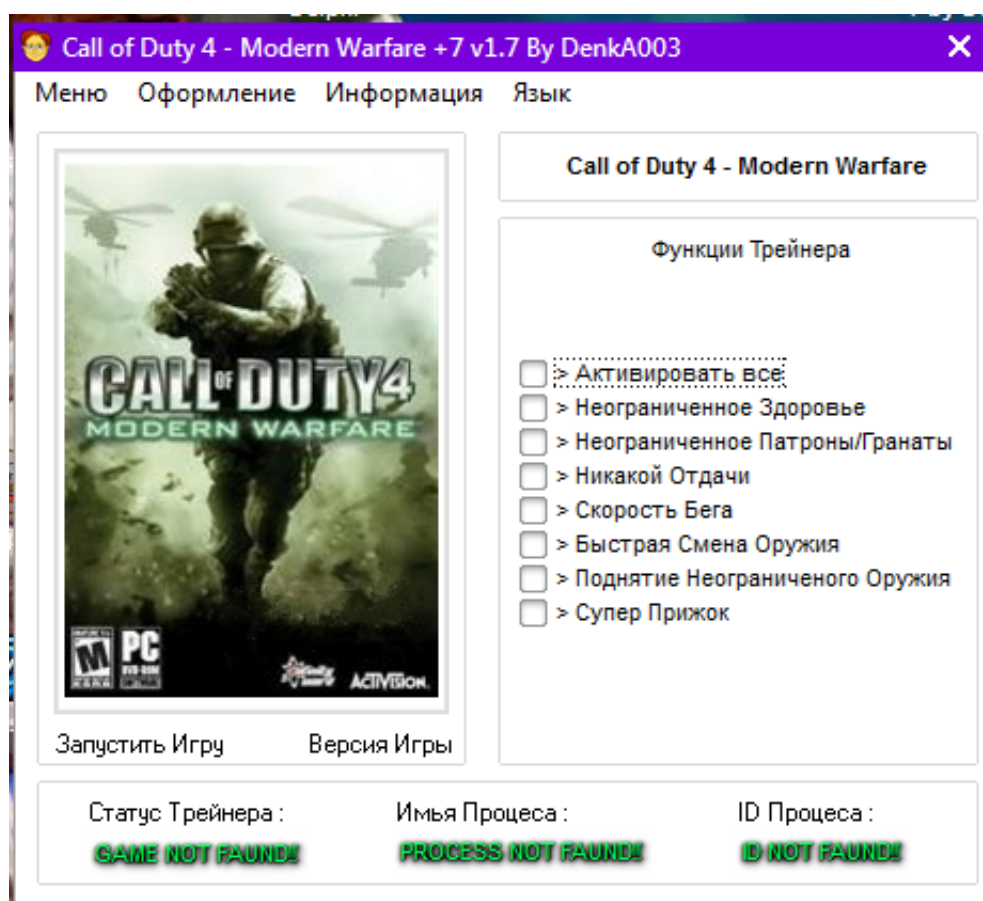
Call of Duty 4 - Modern Warfare +7 v1.7 By DenkA003

Меню Оформление Информация Язык

CALL OF DUTY 4
MODERN WARFARE

M
PC
DVD-ROM

ACTIVISION

Запустить Игру Версия Игры

Call of Duty 4 - Modern Warfare

Функции Трейнера

> Активировать все
> Неограниченное Здоровье
> Неограниченное Патроны/Гранаты
> Никакой Отдачи
> Скорость Бега
> Быстрая Смена Оружия
> Поднятие Неограниченого Оружия
> Супер Прижок

Статус Трейнера :
GAME NOT FAUND!!

Имья Процеса :
PROCESS NOT FAUND!!

ID Процеса :
ID NOT FAUND!!